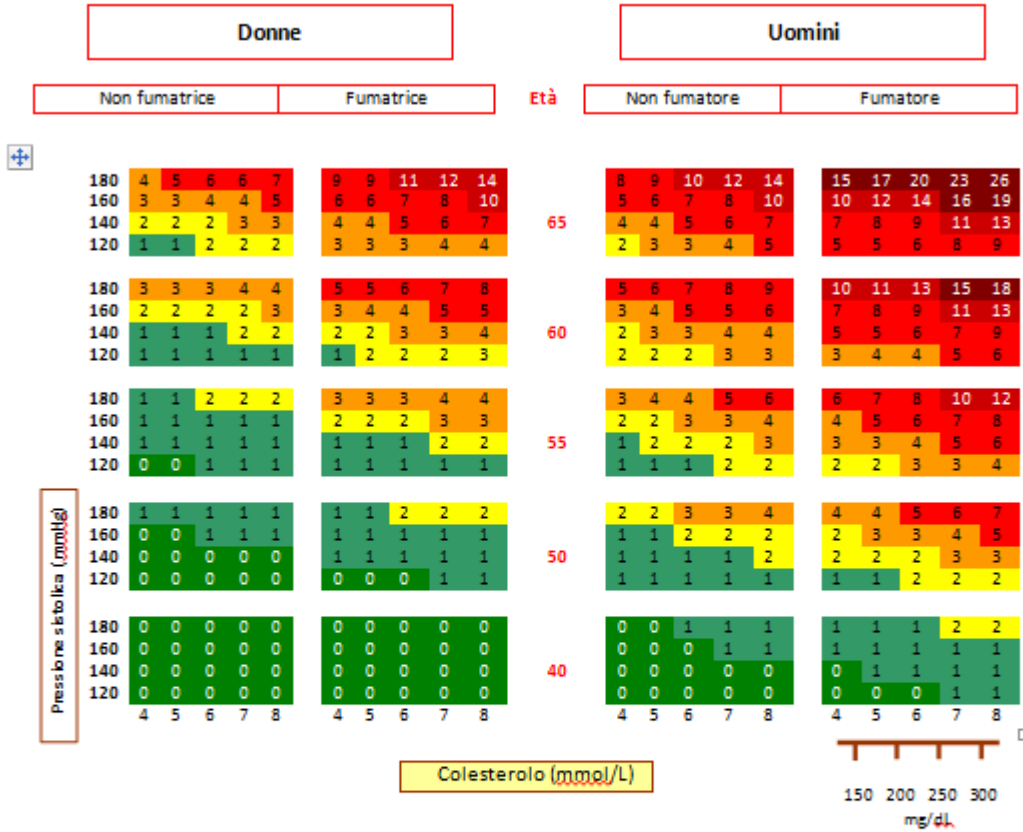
Donne

Uomini

| Non fumatrice | Fumatrice | Età | Non fumatore | Fumatore |
|---|---|---|---|---|

Pressione sistolica (mmHg)

| | Non fumatrice | Fumatrice | Età | Non fumatore | Fumatore |
|---|---|---|---|---|---|
| 180 | 4 5 6 6 7 | 9 9 11 12 14 | | 8 9 10 12 14 | 15 17 20 23 26 |
| 160 | 3 3 4 4 5 | 6 6 7 8 10 | | 5 6 7 8 10 | 10 12 14 16 19 |
| 140 | 2 2 2 3 3 | 4 4 5 6 7 | 65 | 4 4 5 6 7 | 7 8 9 11 13 |
| 120 | 1 1 2 2 2 | 3 3 3 4 4 | | 2 3 3 4 5 | 5 5 6 8 9 |
| 180 | 3 3 3 4 4 | 5 5 6 7 8 | | 5 6 7 8 9 | 10 11 13 15 18 |
| 160 | 2 2 2 2 3 | 3 4 4 5 5 | | 3 4 5 5 6 | 7 8 9 11 13 |
| 140 | 1 1 1 2 2 | 2 2 3 3 4 | 60 | 2 3 3 4 4 | 5 5 6 7 9 |
| 120 | 1 1 1 1 1 | 1 2 2 2 3 | | 2 2 2 3 3 | 3 4 4 5 6 |
| 180 | 1 1 2 2 2 | 3 3 3 4 4 | | 3 4 4 5 6 | 6 7 8 10 12 |
| 160 | 1 1 1 1 1 | 2 2 2 3 3 | | 2 2 3 3 4 | 4 5 6 7 8 |
| 140 | 1 1 1 1 1 | 1 1 1 2 2 | 55 | 1 2 2 2 3 | 3 3 4 5 6 |
| 120 | 0 0 1 1 1 | 1 1 1 1 1 | | 1 1 1 2 2 | 2 2 3 3 4 |
| 180 | 1 1 1 1 1 | 1 1 2 2 2 | | 2 2 3 3 4 | 4 4 5 6 7 |
| 160 | 0 0 1 1 1 | 1 1 1 1 1 | | 1 1 2 2 2 | 2 3 3 4 5 |
| 140 | 0 0 0 0 0 | 1 1 1 1 1 | 50 | 1 1 1 1 2 | 2 2 2 3 3 |
| 120 | 0 0 0 0 0 | 0 0 0 1 1 | | 1 1 1 1 1 | 1 1 2 2 2 |
| 180 | 0 0 0 0 0 | 0 0 0 0 0 | | 0 0 1 1 1 | 1 1 1 2 2 |
| 160 | 0 0 0 0 0 | 0 0 0 0 0 | | 0 0 0 1 1 | 1 1 1 1 1 |
| 140 | 0 0 0 0 0 | 0 0 0 0 0 | 40 | 0 0 0 0 0 | 0 1 1 1 1 |
| 120 | 0 0 0 0 0 | 0 0 0 0 0 | | 0 0 0 0 0 | 0 0 0 1 1 |
| | 4 5 6 7 8 | 4 5 6 7 8 | | 4 5 6 7 8 | 4 5 6 7 8 |

Colesterolo (mmol/L)

150 200 250 300
mg/dL